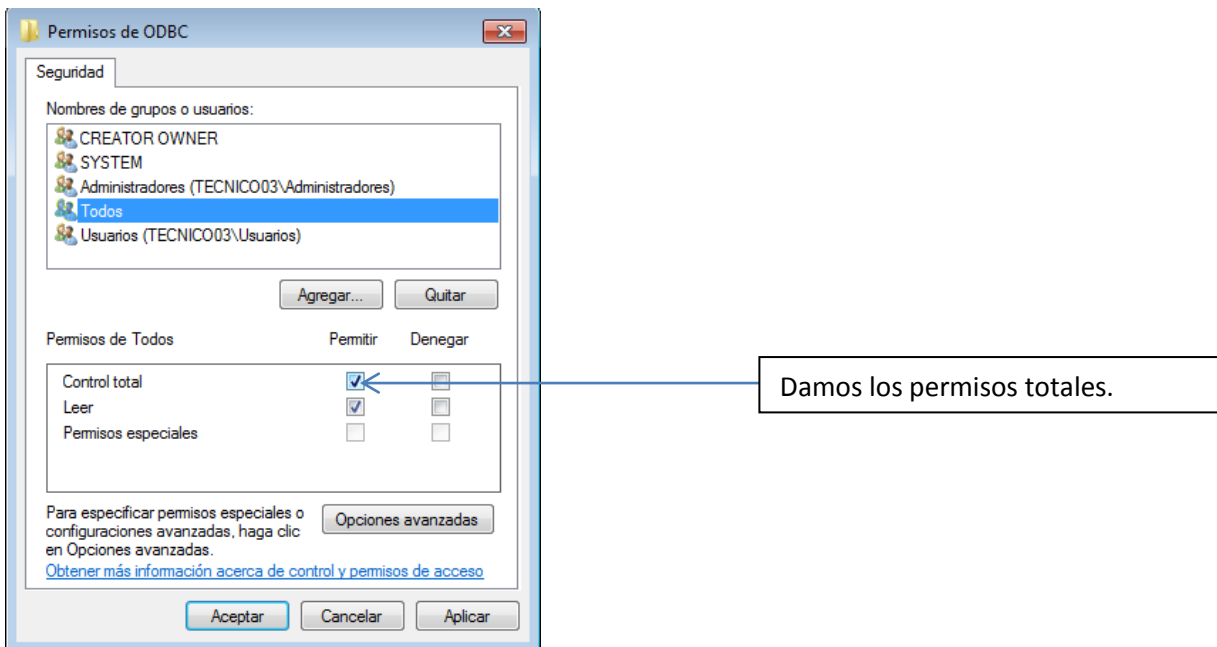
Permisos de ODBC

Seguridad

Nombres de grupos o usuarios:

CREATOR OWNER
SYSTEM
Administradores (TECNICO03\Administradores)
Todos
Usuarios (TECNICO03\Usuarios)

Agregar... Quitar

| Permisos de Todos | Permitir | Denegar |
|---|---|---|
| Control total | ✓ | |
| Leer | ✓ | |
| Permisos especiales | | |

Para especificar permisos especiales o configuraciones avanzadas, haga clic en Opciones avanzadas.

Opciones avanzadas

Obtener más información acerca de control y permisos de acceso

Aceptar Cancelar Aplicar

Damos los permisos totales.